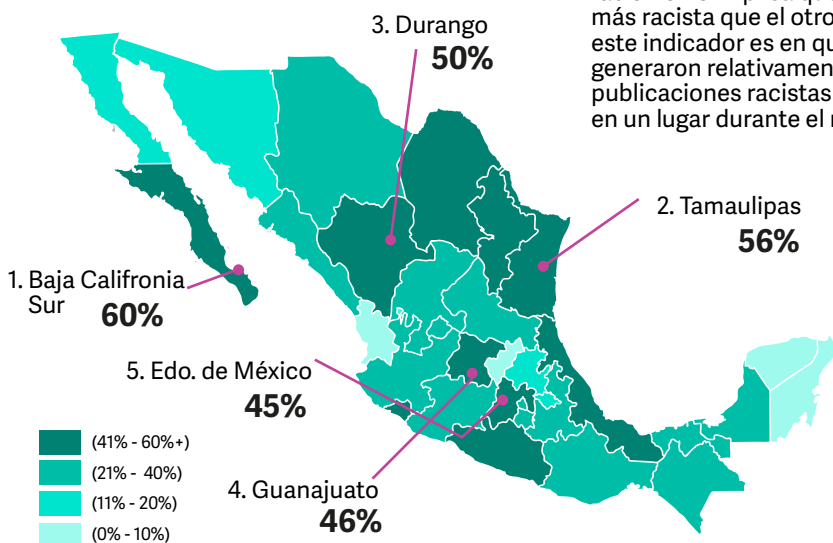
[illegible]
más racista que el otro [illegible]
este indicador es en qu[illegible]
generaron relativamen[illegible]
publicaciones racistas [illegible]
en un lugar durante el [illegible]

3. Durango
50%

2. Tamaulipas
56%

1. Baja Califronia Sur
60%

5. Edo. de México
45%

4. Guanajuato
46%

(41% - 60%+)
(21% - 40%)
(11% - 20%)
(0% - 10%)